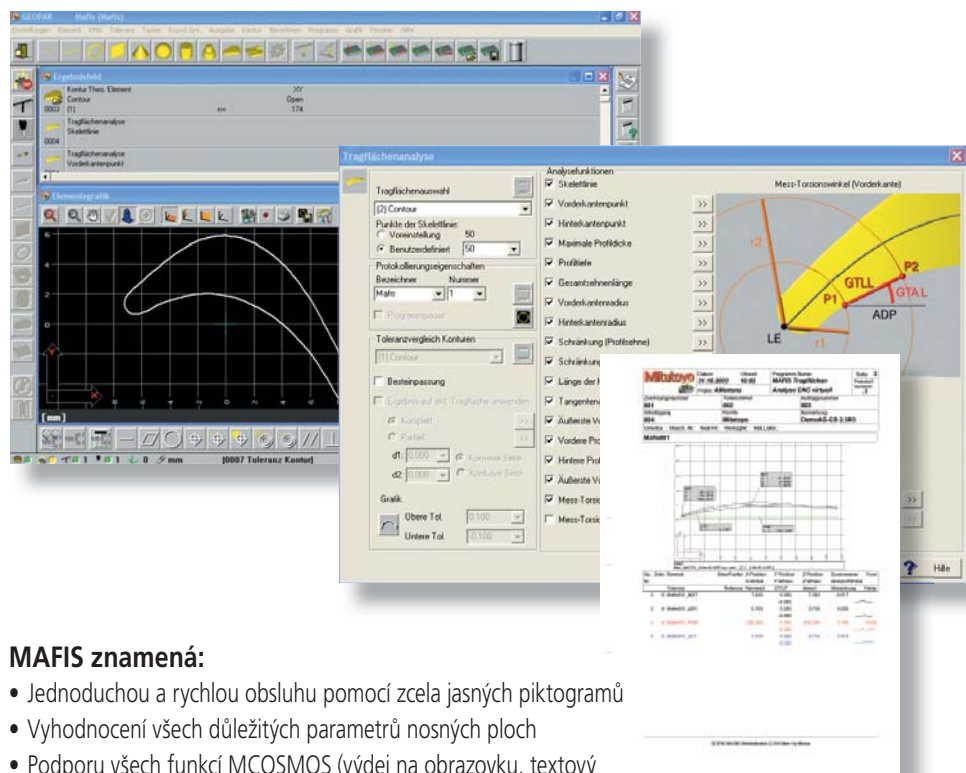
GEOPAK Mafis (Mafis)

Ergebnisfeld

Kontur Theo. Element
Contour
0003 (1)
XY
Open
174

Tragflächenanalyse
Skelettlinie
0004

Tragflächenanalyse
Vorderkantenpunkt

Elementegrafik

[mm]

[0007 Toleranz Kontur]

Tragflächenanalyse

Tragflächenauswahl
(2) Contour
Punkte der Skelettlinie
Voreinstellung 50
Benutzerdefiniert 50

Protokollierungseigenschaften
Bezeichner Nummer
Mafis 1

Toleranzvergleich Konturen
(1) Contour

Besteinpassung

Komplett
Partiell
d1: 0.000
d2: 0.000
Konvexe Seite
Konkave Seite

Grafik
Obere Tol. 0.100
Untere Tol. -0.100

Analysefunktionen
Skelettlinie
Vorderkantenpunkt
Hinterkantenpunkt
Maximale Profildicke
Profiltiefe
Gesamtsehnenlänge
Vorderkantenradius
Hinterkantenradius
Schränkung (Profilsehne)
Schränkung
Länge der
Tangenten
Äußerste V
Vordere Pro
Hintere Pro
Äußerste V
Mess-Torsi
Mess-Torsi

Mess-Torsionswinkel (Vorderkante)

r2
GTLL
P2
P1
GTA L
ADP
LE
r1

Hilfe

Mitutoyo
MAFIS Tragflächen
Analyse CNC virtuell

MAFIS znamená:
• Jednoduchou a rychlou obsluhu pomocí zcela jasných piktogramů
• Vyhodnocení všech důležitých parametrů nosných ploch
• Podporu všech funkcí MCOSMOS (výdej na obrazovku, textový